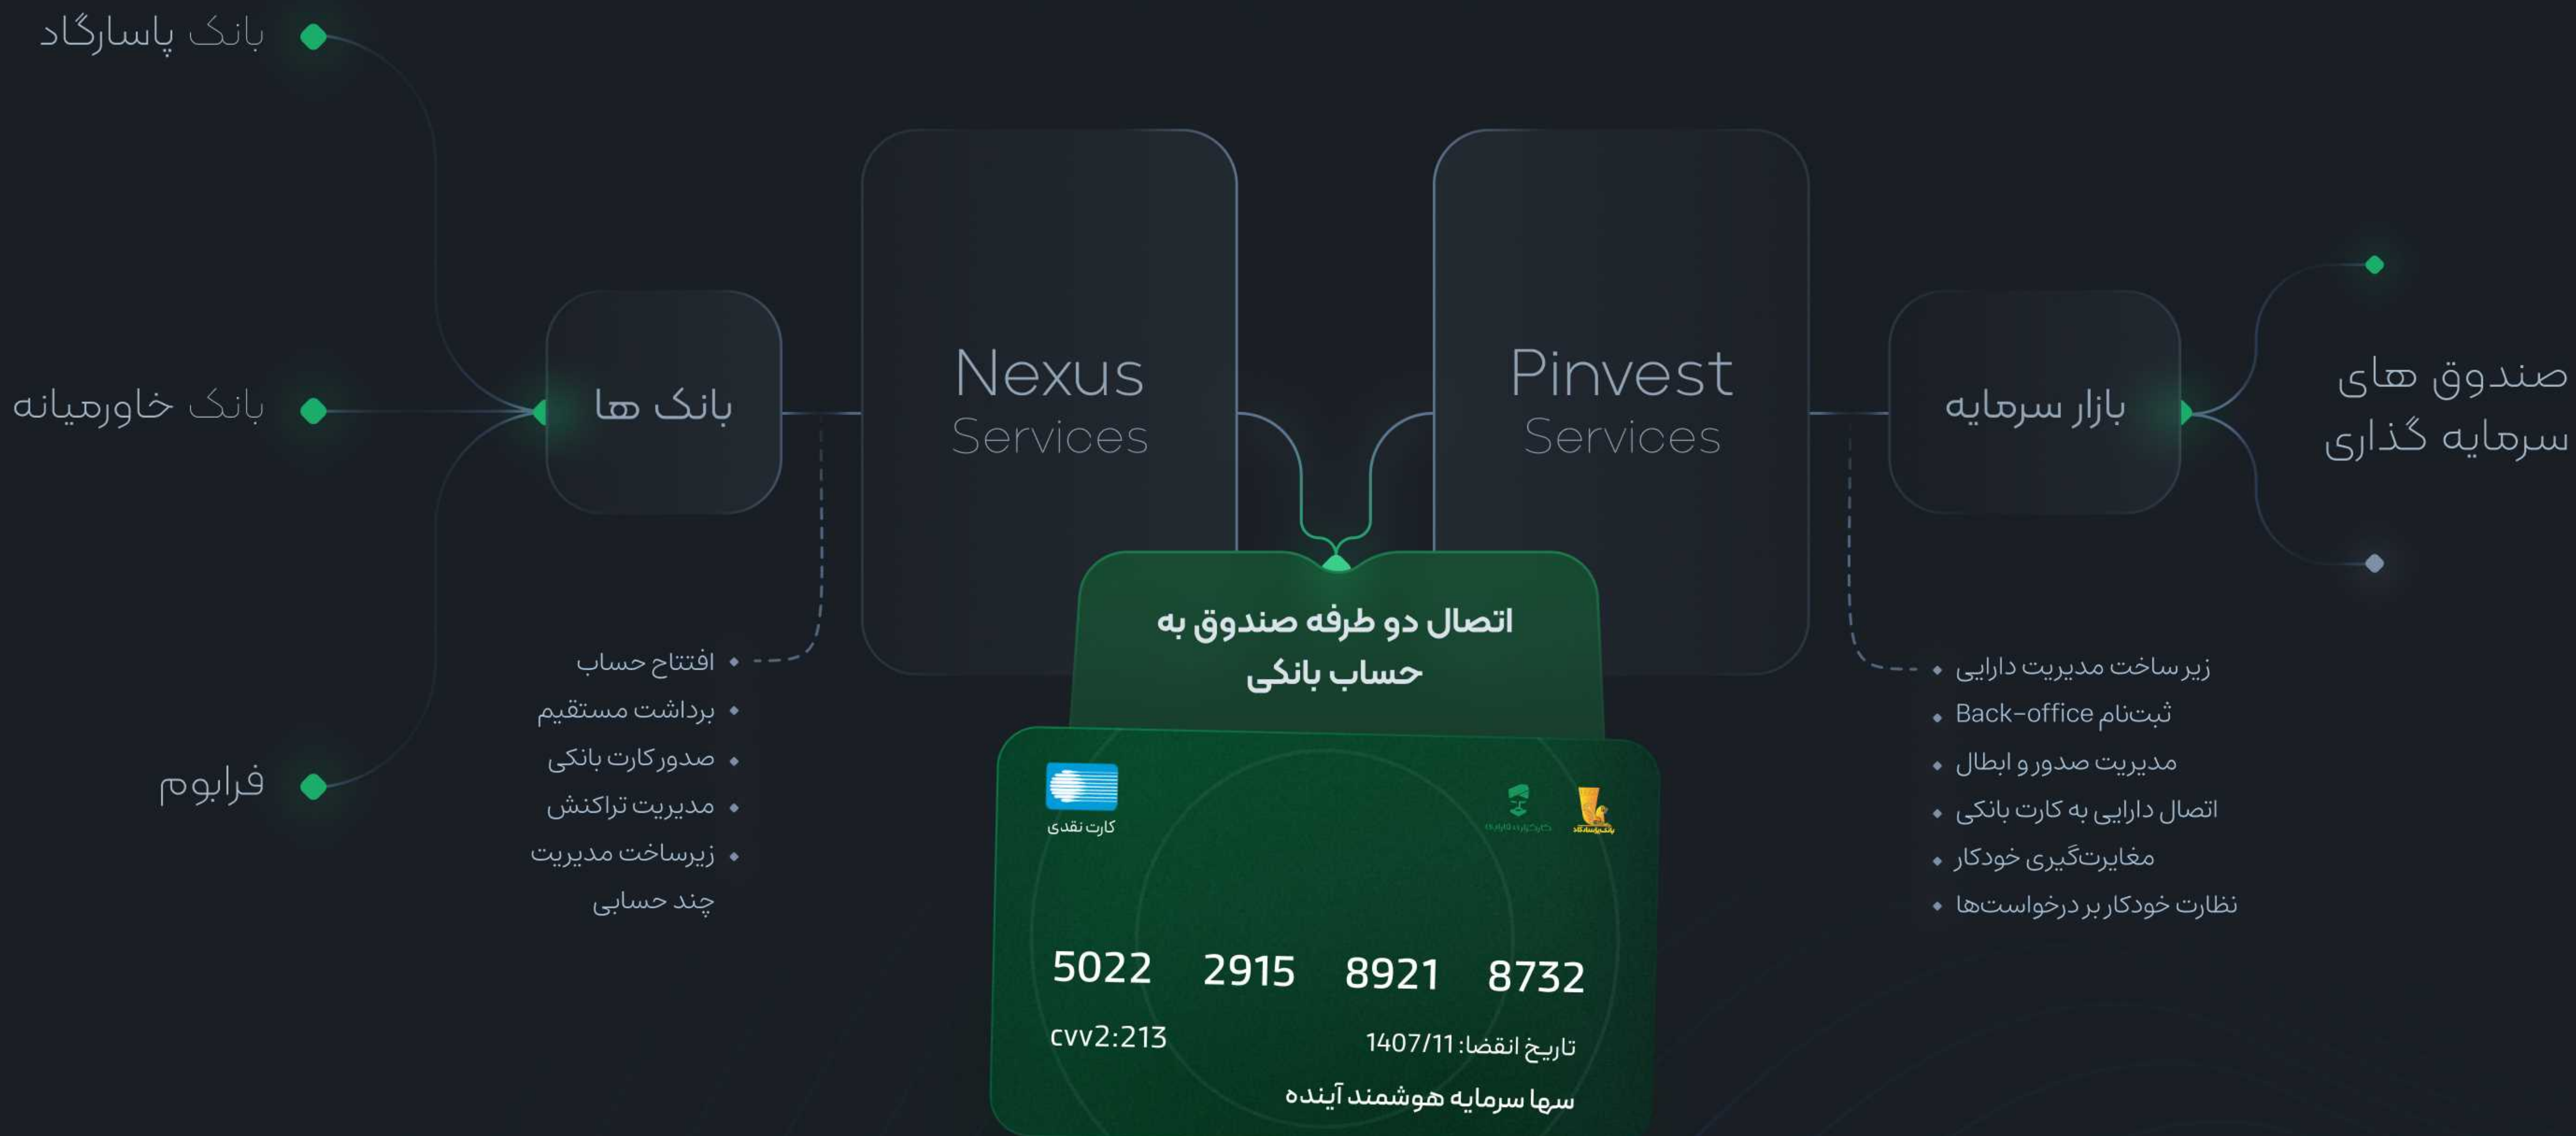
بانک پاسارگاد

بانک خاورمیانه

فرابوم

بانک ها

Nexus
Services

Pinvest
Services

بازار سرمایه

صندوق های سرمایه گذاری

افتتاح حساب
برداشت مستقیم
صدور کارت بانکی
مدیریت تراکنش
زیرساخت مدیریت چند حسابی

زیرساخت مدیریت دارایی
ثبت‌نام Back-office
مدیریت صدور و ابطال
اتصال دارایی به کارت بانکی
مغایرت‌گیری خودکار
نظارت خودکار بر درخواست‌ها

اتصال دو طرفه صندوق به حساب بانکی

کارت نقدی

5022 2915 8921 8732

cvv2:213

تاریخ انقضا: 1407/11

سهما سرمایه هوشمند آینده